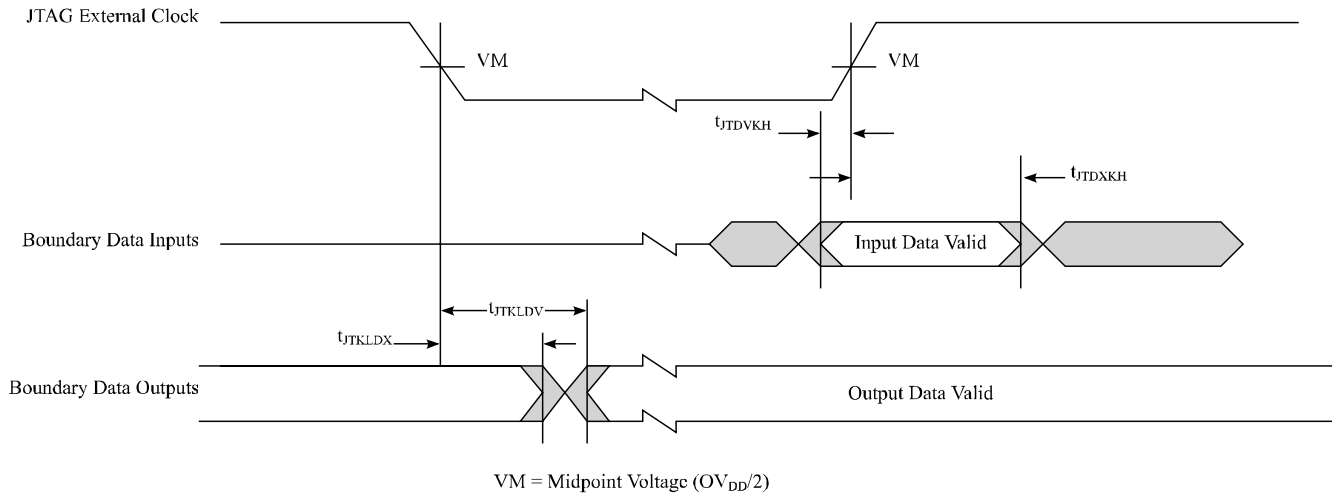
JTAG External Clock

VM

VM

$t_{JTDVKH}$

$t_{JTDXKH}$

Boundary Data Inputs

Input Data Valid

$t_{JTKLDV}$

$t_{JTKLDX}$

Boundary Data Outputs

Output Data Valid

VM = Midpoint Voltage ($OV_{DD}/2$)